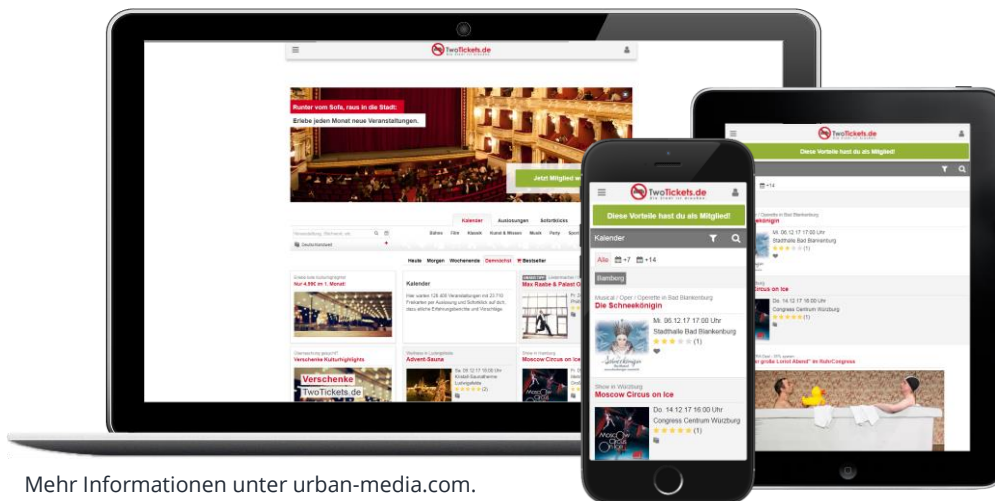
TwoTickets.de

Runter vom Sofa, raus in die Stadt:
Erlebe jeden Monat neue Veranstaltungen.

Jetzt Mitglied w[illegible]

Kalender Auslosungen Sofortklicks

Heute Morgen Wochenende Demnächst Bestseller

Kalender

Max Raabe & Palast O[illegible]

Verschenke Kulturhighlights

Verschenke
TwoTickets.de

Advent-Sauna

Moscow Circus on Ice

TwoTickets.de

Diese Vorteile hast du als Mitglied!

Kalender

Alle +7 +14

Bamberg

Musical / Oper / Operette in Bad Blankenburg
Die Schneekönigin
Mi. 06.12.17 17:00 Uhr
Stadthalle Bad Blankenburg
(1)

Show in Würzburg
Moscow Circus on Ice
Do. 14.12.17 16:00 Uhr
Congress Centrum Würzburg
(1)

TwoTickets.de

Diese Vorteile hast du als Mitglied!

+14

Die Schneekönigin
Mi. 06.12.17 17:00 Uhr
Stadthalle Bad Blankenburg
(1)

Moscow Circus on Ice
Do. 14.12.17 16:00 Uhr
Congress Centrum Würzburg
(1)

Mehr Informationen unter urban-media.com.